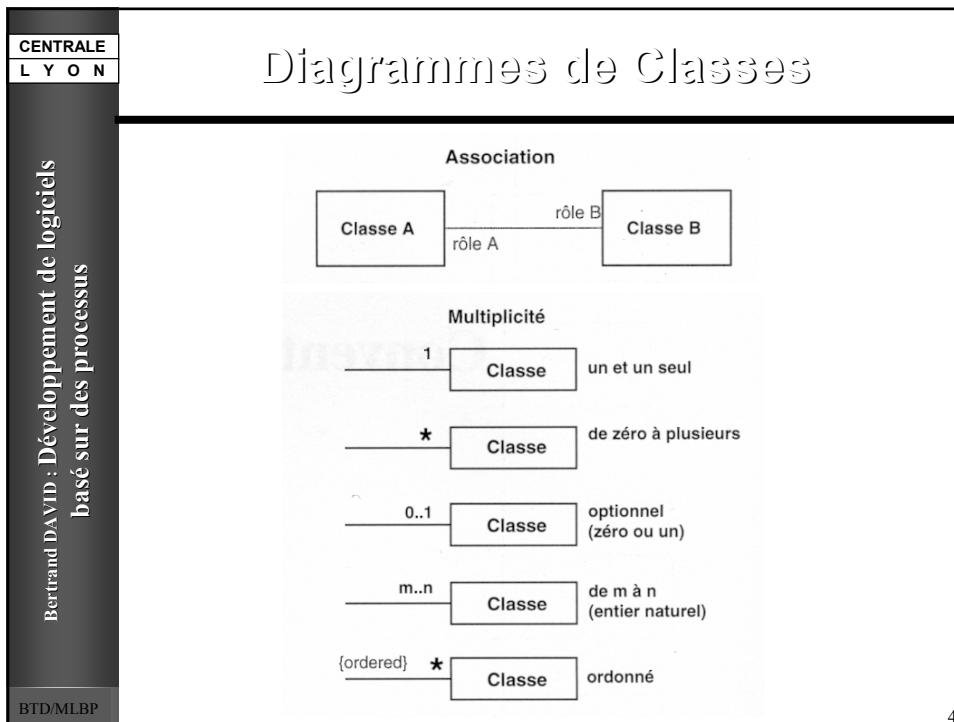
CENTRALE
L Y O N

Bertrand DAVID : Développement de logiciels basé sur des processus

BTD/MLBP

Diagrammes de Classes

Association

Classe A

rôle B

rôle A

Classe B

Multiplicité

1

Classe

un et un seul

*

Classe

de zéro à plusieurs

0..1

Classe

optionnel (zéro ou un)

m..n

Classe

de m à n (entier naturel)

{ordered}

*

Classe

ordonné

4